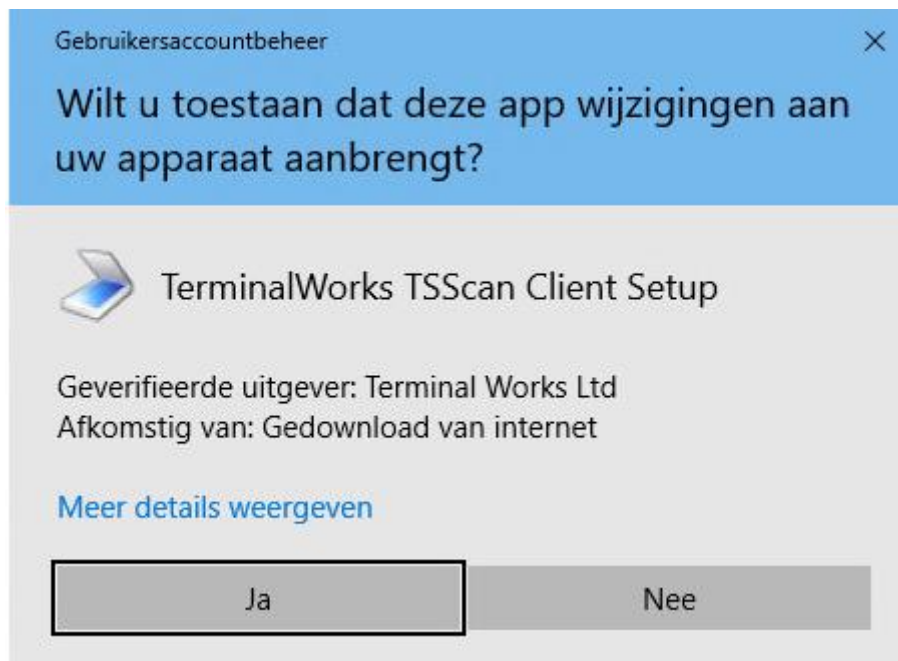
Gebruikersaccountbeheer

×

Wilt u toestaan dat deze app wijzigingen aan uw apparaat aanbrengt?

TerminalWorks TSScan Client Setup

Geverifieerde uitgever: Terminal Works Ltd
Afkomstig van: Gedownload van internet

Meer details weergeven

Ja

Nee